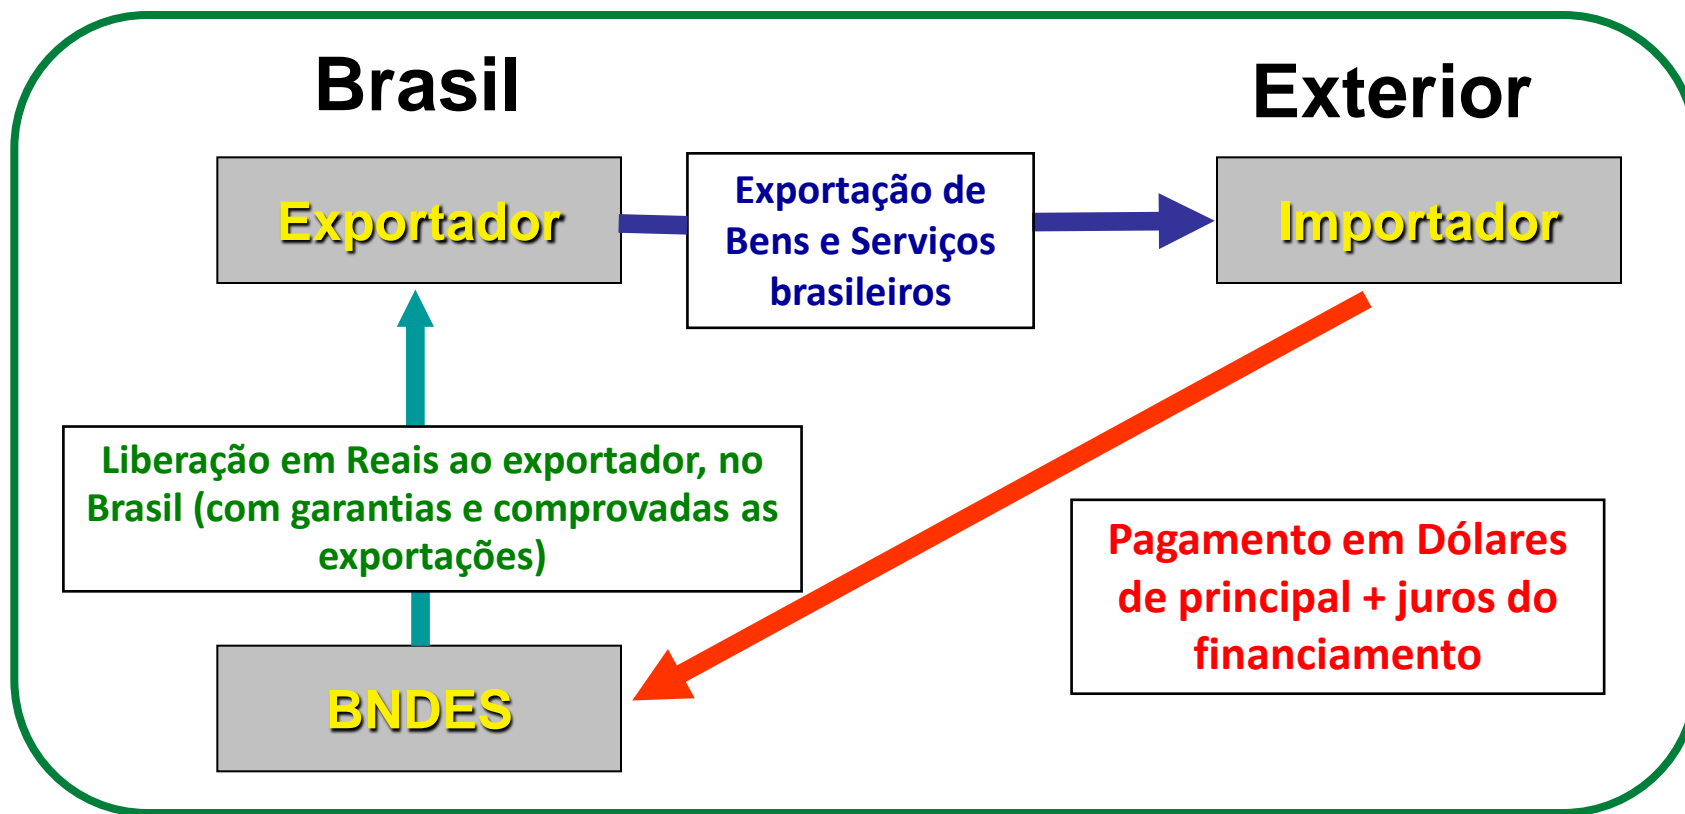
Brasil

Exterior

Exportador

Exportação de Bens e Serviços brasileiros

Importador

Liberação em Reais ao exportador, no Brasil (com garantias e comprovadas as exportações)

Pagamento em Dólares de principal + juros do financiamento

BNDES